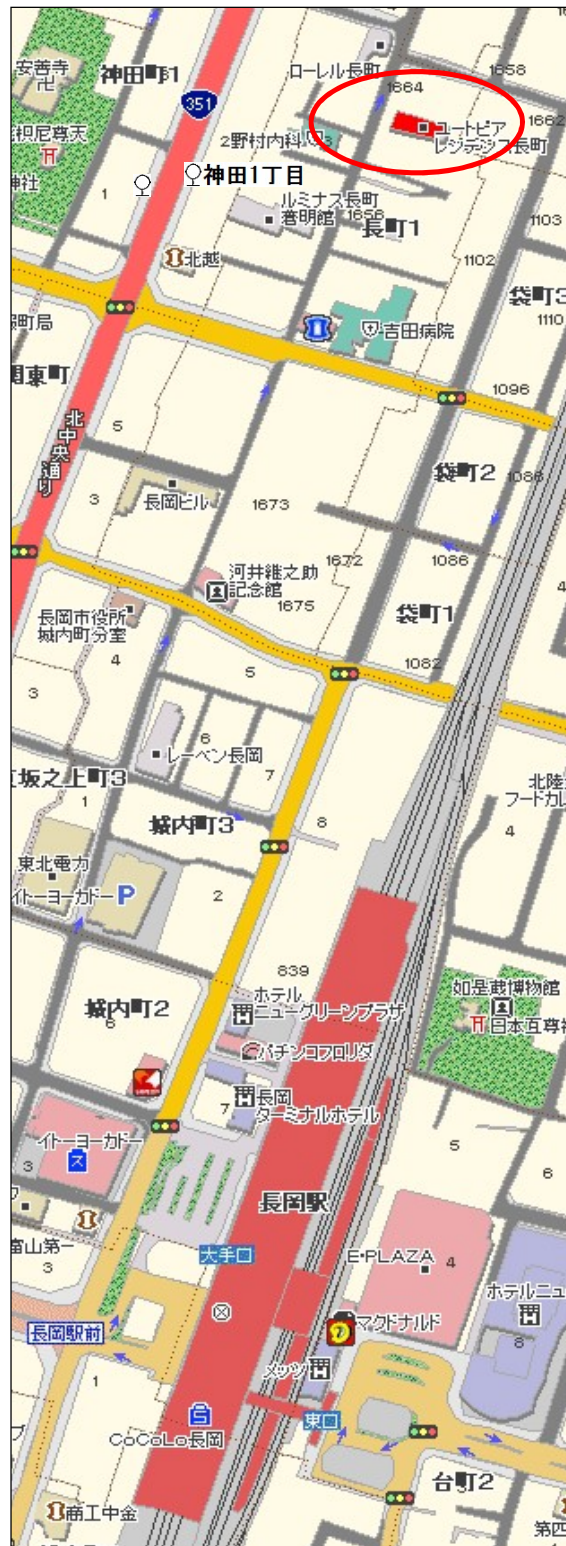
安善寺
神田町1
ローレル長町
1658
351
1664
1662
毘尼尊天
2野村内科
ユートピア
レジデンス長町
神社
神田1丁目
1
ルミナス長町
1656
1103
巻明館
長町1
北越
1102
袋町3
郵町局
吉田病院
1110
関東町
1096
北中央通り
5
袋町2
1088
3
長岡ビル
1673
1672
河井継之助
1086
記念館
長岡市役所
1675
袋町1
城内町分室
4
1082
5
3
6
レーベン長岡
7
北陸
フードカル
大坂之上町3
1
8
城内町3
4
東北電力
イトーヨーカドー
P
2
839
如是蔵博物館
ホテル
日本互尊社
城内町2
ニューグリーンプラザ
6
パチンコフロリダ
長岡
7
ターミナルホテル
イトーヨーカドー
5
3
6
長岡駅
富山第一
大手口
3
E-PLAZA
4
ホテルニュ
長岡駅前
マクドナルド
8
1
メッツ
CoCoLo長岡
東口
台町2
商工中金
第四